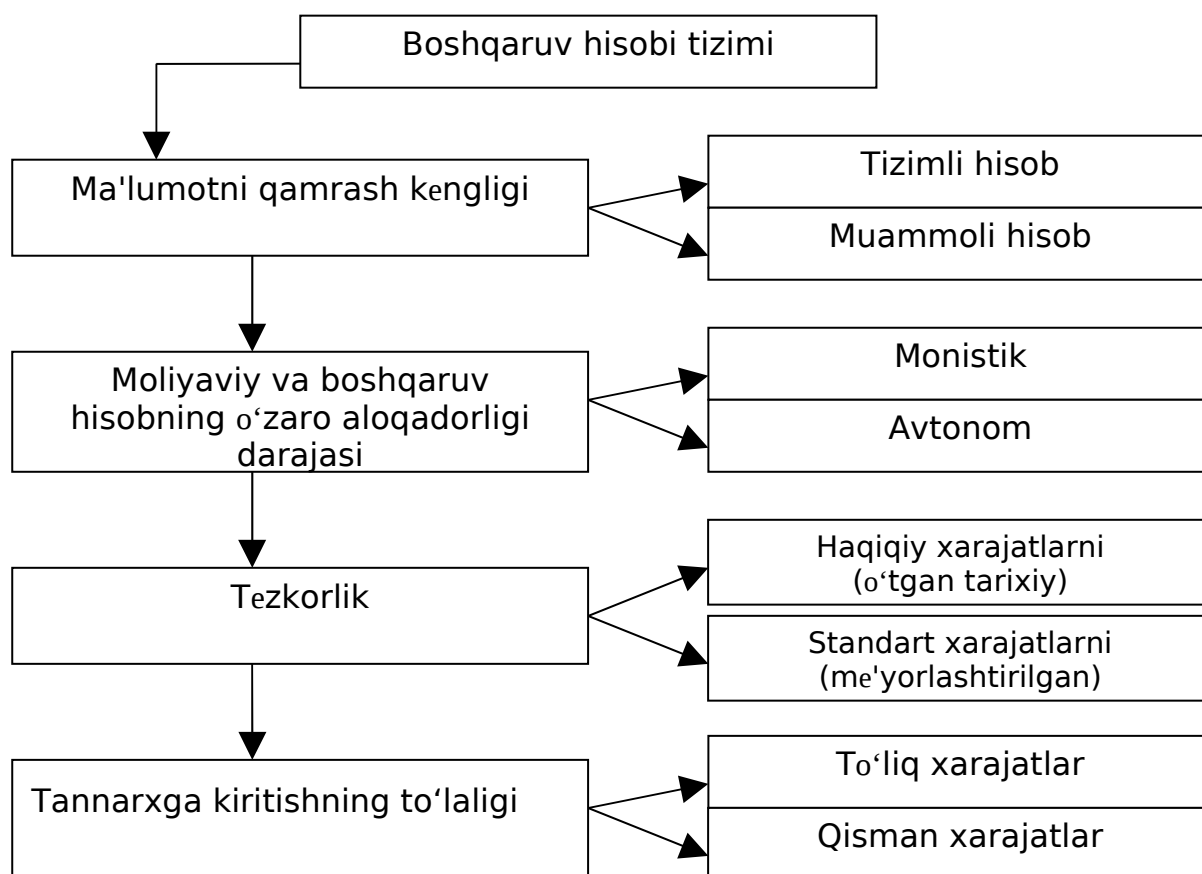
Boshqaruv hisobi tizimi

Ma'lumotni qamrash kengligi

Tizimli hisob

Muammoli hisob

Moliyaviy va boshqaruv hisobning o‘zaro aloqadorligi darajasi

Monistik

Avtonom

Tezkorlik

Haqiqiy xarajatlarni (o‘tgan tarixiy)

Standart xarajatlarni (me'yorlashtirilgan)

Tannarxga kiritishning to‘laligi

To‘liq xarajatlar

Qisman xarajatlar